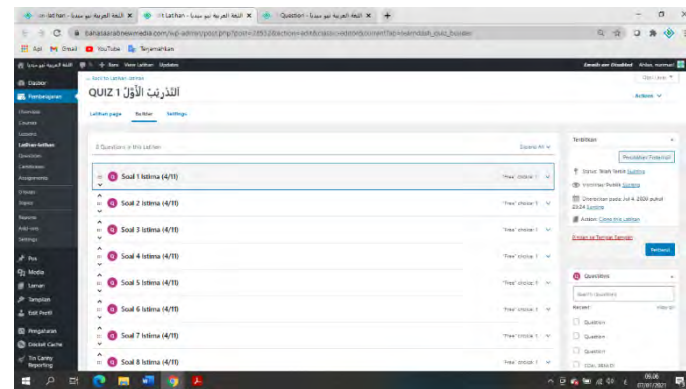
Latihan ‹ اللغة العربية نيو سيدنا × | Latihan ‹ اللغة العربية نيو سيدنا × | Question ‹ اللغة العربية نيو سيدنا × | +

bahasaarabnewmedia.com/wp-admin/post.php?post=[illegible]

Apl | Gmail | YouTube | Terjemahkan

اللغة العربية نيو سيدنا | + Baru | View Latihan | Updates

Dasbor
Pembelajaran
Overview
Courses
Lessons
Latihan-latihan
Questions
Certificates
Assignments
Groups
Topics
Reports
Add-ons
Settings
Pos
Media
Laman
Tampilan
Edit Profil
Pengaturan
Clear Cache
Tin Canny Reporting

← Back to Latihan-latihan

QUIZ 1 التَّدْرِيبُ الْأَوَّلُ

Latihan page | Builder | Settings

8 Questions in this Latihan | Expand All

Soal 1 Istima (4/11) "Free" choice 1
Soal 2 Istima (4/11) "Free" choice 1
Soal 3 Istima (4/11) "Free" choice 1
Soal 4 Istima (4/11) "Free" choice 1
Soal 5 Istima (4/11) "Free" choice 1
Soal 6 Istima (4/11) "Free" choice 1
Soal 7 Istima (4/11) "Free" choice 1
Soal 8 Istima (4/11) "Free" choice 1

Terbitkan
Pratinjau Perubahan
Status: Telah Terbit Sunting
Visibilitas: Publik Sunting
Diterbitkan pada: Jul 4, 2020 pukul 23:24 Sunting
Action: Clone this Latihan
Pindah ke Tempat Sampah
Perbarui

Questions
Search Questions
Recent | View all
Question
Question
Question
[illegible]

09.06
07/07/2021